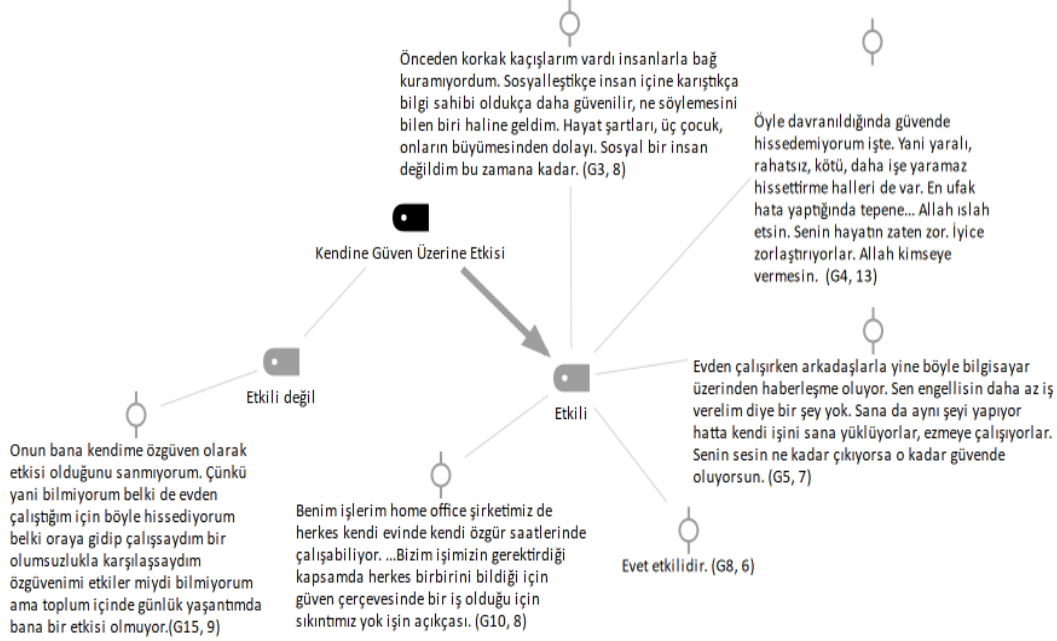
Önceden korkak kaçışlarım vardı insanlarla bağ kuramıyordum. Sosyalleştikçe insan içine karıştıkça bilgi sahibi oldukça daha güvenilir, ne söylemesini bilen biri haline geldim. Hayat şartları, üç çocuk, onların büyümesinden dolayı. Sosyal bir insan değildim bu zamana kadar. (G3, 8)

Öyle davranıldığında güvende hissedemiyorum işte. Yani yaralı, rahatsız, kötü, daha işe yaramaz hissettirme halleri de var. En ufak hata yaptığında tepene... Allah ıslah etsin. Senin hayatın zaten zor. İyice zorlaştırıyorlar. Allah kimseye vermesin. (G4, 13)

Kendine Güven Üzerine Etkisi

Etkili değil

Etkili

Evden çalışırken arkadaşlarla yine böyle bilgisayar üzerinden haberleşme oluyor. Sen engellisin daha az iş verelim diye bir şey yok. Sana da aynı şeyi yapıyor hatta kendi işini sana yüklüyorlar, ezmeye çalışıyorlar. Senin sesin ne kadar çıkıyorsa o kadar güvende oluyorsun. (G5, 7)

Onun bana kendime özgüven olarak etkisi olduğunu sanmıyorum. Çünkü yani bilmiyorum belki de evden çalıştığım için böyle hissediyorum belki oraya gidip çalışsaydım bir olumsuzlukla karşılaşsaydım özgüvenimi etkiler miydi bilmiyorum ama toplum içinde günlük yaşantımda bana bir etkisi olmuyor.(G15, 9)

Benim işlerim home office şirketimiz de herkes kendi evinde kendi özgür saatlerinde çalışabiliyor. ...Bizim işimizin gerektirdiği kapsamda herkes birbirini bildiği için güven çerçevesinde bir iş olduğu için sıkıntımız yok işin açıkçası. (G10, 8)

Evet etkilidir. (G8, 6)